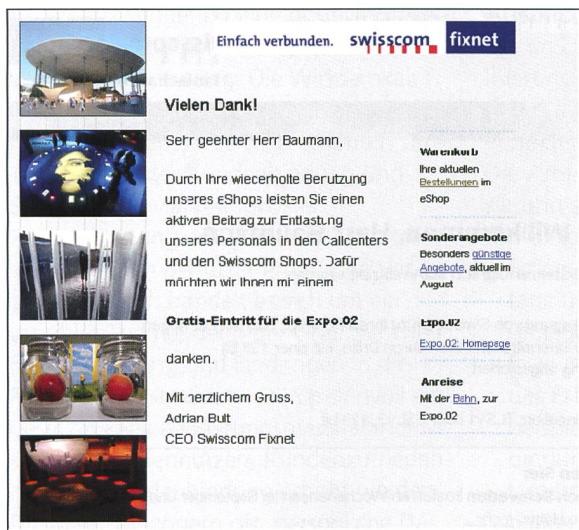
Einfach verbunden. swisscom fixnet

Vielen Dank!

Sehr geehrter Herr Baumann,

Durch Ihre wiederholte Benutzung unseres eShops leisten Sie einen aktiven Beitrag zur Entlastung unseres Personals in den Callcenters und den Swisscom Shops. Dafür möchten wir Ihnen mit einem

Gratis-Eintritt für die Expo.02

danken.

Mit herzlichem Gruss,
Adrian Bult
CEO Swisscom Fixnet

Warenkorb
Ihre aktuellen Bestellungen im eShop

Sonderangebote
Besonders günstige Angebote, aktuell im August

Expo.02
Expo.02: Homepage

Anreise
Mit der Bahn, zur Expo.02